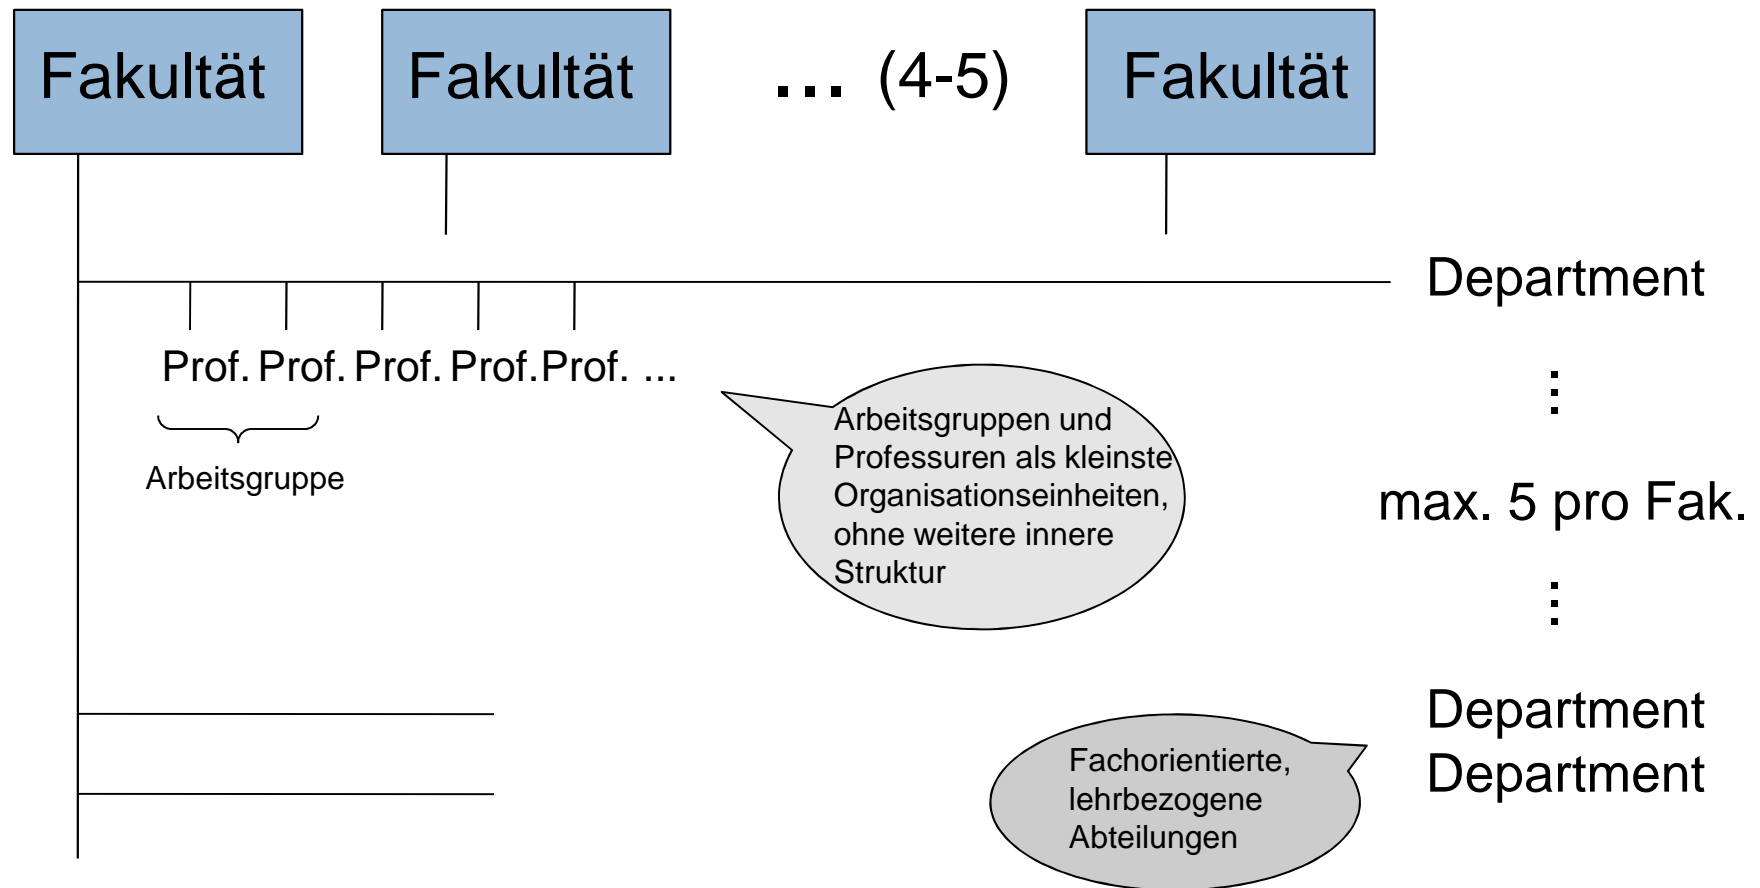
Fakultät

Fakultät

… (4-5)

Fakultät

Department

Prof. Prof. Prof. Prof. Prof. ...

Arbeitsgruppe

Arbeitsgruppen und Professuren als kleinste Organisationseinheiten, ohne weitere innere Struktur

⋮

max. 5 pro Fak.

⋮

Department

Department

Fachorientierte, lehrbezogene Abteilungen